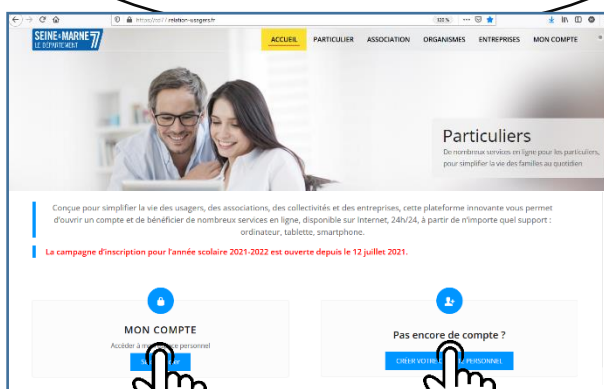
https://xx/.../relation-usagers.fr

133 %

SEINE & MARNE LE DÉPARTEMENT 77

ACCUEIL PARTICULIER ASSOCIATION ORGANISMES ENTREPRISES MON COMPTE

Particuliers

De nombreux services en ligne pour les particuliers, pour simplifier la vie des familles au quotidien

Conçue pour simplifier la vie des usagers, des associations, des collectivités et des entreprises, cette plateforme innovante vous permet d'ouvrir un compte et de bénéficier de nombreux services en ligne, disponible sur Internet, 24h/24, à partir de n'importe quel support : ordinateur, tablette, smartphone.

La campagne d'inscription pour l'année scolaire 2021-2022 est ouverte depuis le 12 juillet 2021.

MON COMPTE

Accéder à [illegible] personnel

Pas encore de compte ?

CRÉER VOTRE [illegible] PERSONNEL